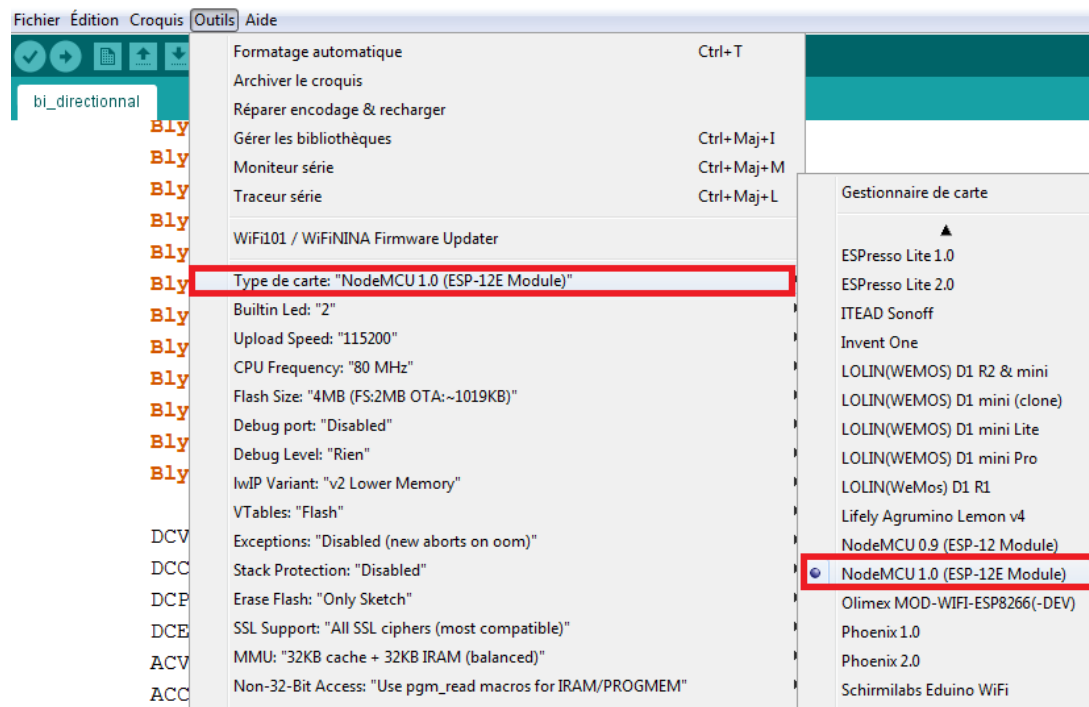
Fichier Édition Croquis Outils Aide

bi_directionnal

Bly
Bly
Bly
Bly
Bly
Bly
Bly
Bly
Bly
Bly
Bly
Bly

DCV
DCC
DCP
DCE
ACV
ACC

Formatage automatique Ctrl+T
Archiver le croquis
Réparer encodage & recharger
Gérer les bibliothèques Ctrl+Maj+I
Moniteur série Ctrl+Maj+M
Traceur série Ctrl+Maj+L
WiFi101 / WiFiNINA Firmware Updater
Type de carte: "NodeMCU 1.0 (ESP-12E Module)"
Builtin Led: "2"
Upload Speed: "115200"
CPU Frequency: "80 MHz"
Flash Size: "4MB (FS:2MB OTA:~1019KB)"
Debug port: "Disabled"
Debug Level: "Rien"
lwIP Variant: "v2 Lower Memory"
VTables: "Flash"
Exceptions: "Disabled (new aborts on oom)"
Stack Protection: "Disabled"
Erase Flash: "Only Sketch"
SSL Support: "All SSL ciphers (most compatible)"
MMU: "32KB cache + 32KB IRAM (balanced)"
Non-32-Bit Access: "Use pgm_read macros for IRAM/PROGMEM"

Gestionnaire de carte
ESPresso Lite 1.0
ESPresso Lite 2.0
ITEAD Sonoff
Invent One
LOLIN(WEMOS) D1 R2 & mini
LOLIN(WEMOS) D1 mini (clone)
LOLIN(WEMOS) D1 mini Lite
LOLIN(WEMOS) D1 mini Pro
LOLIN(WeMos) D1 R1
Lifely Agrumino Lemon v4
NodeMCU 0.9 (ESP-12 Module)
NodeMCU 1.0 (ESP-12E Module)
Olimex MOD-WIFI-ESP8266(-DEV)
Phoenix 1.0
Phoenix 2.0
Schirmilabs Eduino WiFi